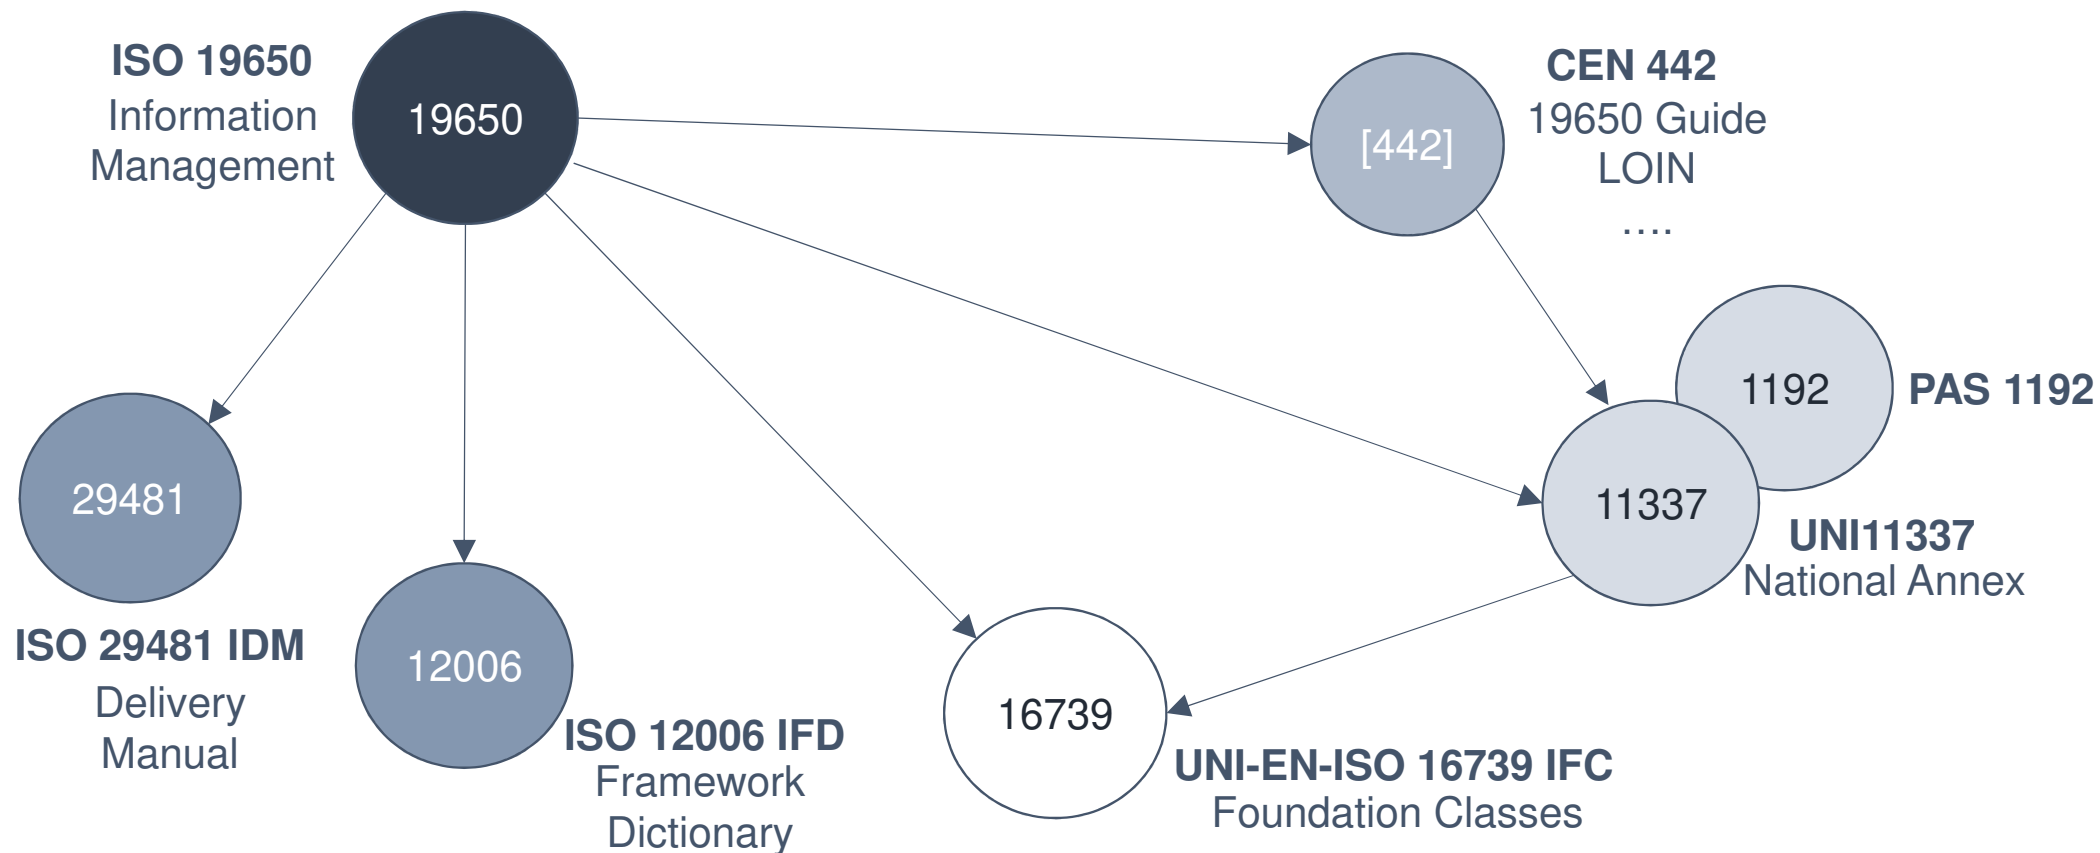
ISO 19650
Information
Management

19650

[442]

CEN 442
19650 Guide
LOIN
....

1192

PAS 1192

29481

11337

UNI11337
National Annex

ISO 29481 IDM
Delivery
Manual

12006

ISO 12006 IFD
Framework
Dictionary

16739

UNI-EN-ISO 16739 IFC
Foundation Classes